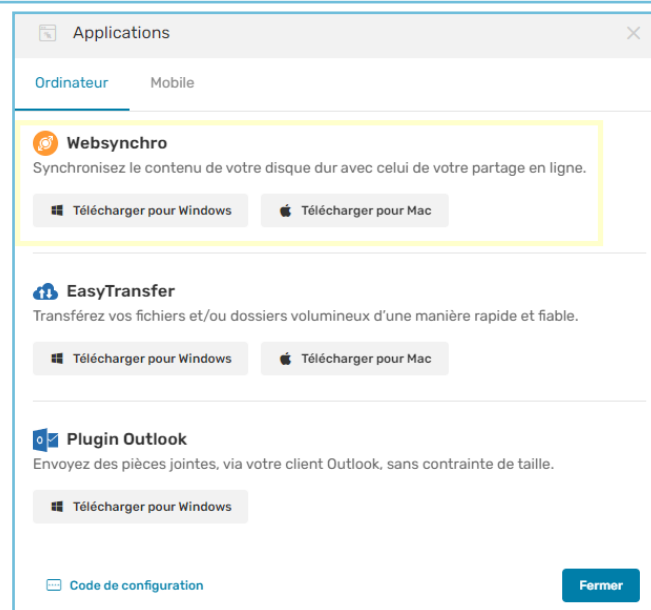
Applications

Ordinateur Mobile

Websynchro
Synchronisez le contenu de votre disque dur avec celui de votre partage en ligne.

Télécharger pour Windows Télécharger pour Mac

EasyTransfer
Transférez vos fichiers et/ou dossiers volumineux d'une manière rapide et fiable.

Télécharger pour Windows Télécharger pour Mac

Plugin Outlook
Envoyez des pièces jointes, via votre client Outlook, sans contrainte de taille.

Télécharger pour Windows

Code de configuration

Fermer